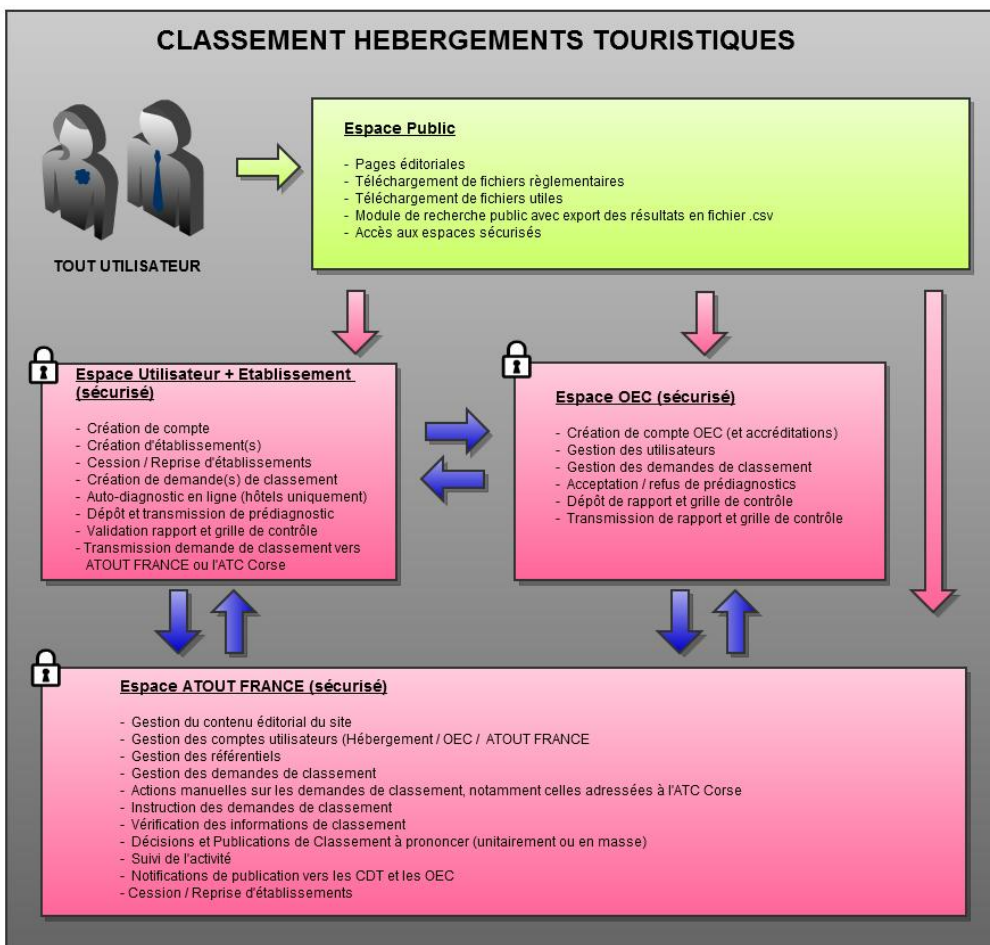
CLASSEMENT HEBERGEMENTS TOURISTIQUES

TOUT UTILISATEUR

Espace Public

- Pages éditoriales
- Téléchargement de fichiers règlementaires
- Téléchargement de fichiers utiles
- Module de recherche public avec export des résultats en fichier .csv
- Accès aux espaces sécurisés

Espace Utilisateur + Etablissement (sécurisé)

- Création de compte
- Création d'établissement(s)
- Cession / Reprise d'établissements
- Création de demande(s) de classement
- Auto-diagnostic en ligne (hôtels uniquement)
- Dépôt et transmission de prédiagnostic
- Validation rapport et grille de contrôle
- Transmission demande de classement vers ATOUT FRANCE ou l'ATC Corse

Espace OEC (sécurisé)

- Création de compte OEC (et accréditations)
- Gestion des utilisateurs
- Gestion des demandes de classement
- Acceptation / refus de prédiagnostics
- Dépôt de rapport et grille de contrôle
- Transmission de rapport et grille de contrôle

Espace ATOUT FRANCE (sécurisé)

- Gestion du contenu éditorial du site
- Gestion des comptes utilisateurs (Hébergement / OEC / ATOUT FRANCE
- Gestion des référentiels
- Gestion des demandes de classement
- Actions manuelles sur les demandes de classement, notamment celles adressées à l'ATC Corse
- Instruction des demandes de classement
- Vérification des informations de classement
- Décisions et Publications de Classement à prononcer (unitairement ou en masse)
- Suivi de l'activité
- Notifications de publication vers les CDT et les OEC
- Cession / Reprise d'établissements